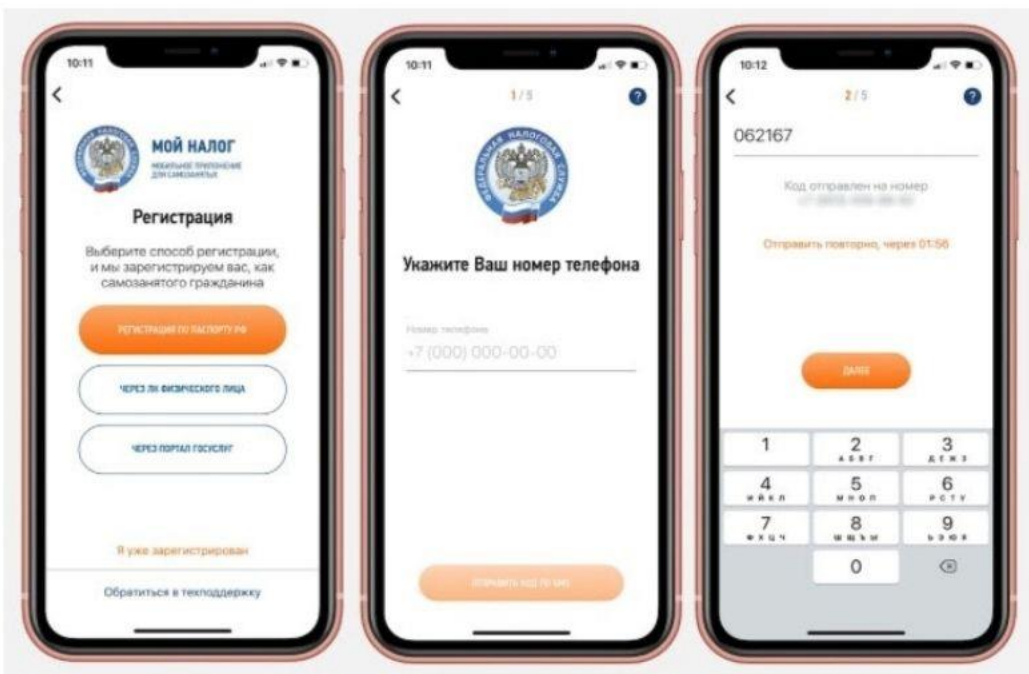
10:11

<

МОЙ НАЛОГ
МОБИЛЬНОЕ ПРИЛОЖЕНИЕ ДЛЯ САМОЗАНЯТЫХ

Регистрация

Выберите способ регистрации, и мы зарегистрируем вас, как самозанятого гражданина

РЕГИСТРАЦИЯ ПО ПАСПОРТУ РФ

ЧЕРЕЗ ЛК ФИЗИЧЕСКОГО ЛИЦА

ЧЕРЕЗ ПОРТАЛ ГОСУСЛУГ

Я уже зарегистрирован

Обратиться в техподдержку

10:11

<

1/5

?

ФЕДЕРАЛЬНАЯ НАЛОГОВАЯ СЛУЖБА

Укажите Ваш номер телефона

Номер телефона
+7 (000) 000-00-00

ОТПРАВИТЬ КОД ПО SMS

10:12

<

2/5

?

062167

Код отправлен на номер
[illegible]

Отправить повторно, через 01:56

ДАЛЕЕ

1
2 АБВГ
3 ДЕЖЗ
4 ИЙКЛ
5 МНОП
6 РСТУ
7 ФХЦЧ
8 ШЩЪЫ
9 ЬЭЮЯ
0